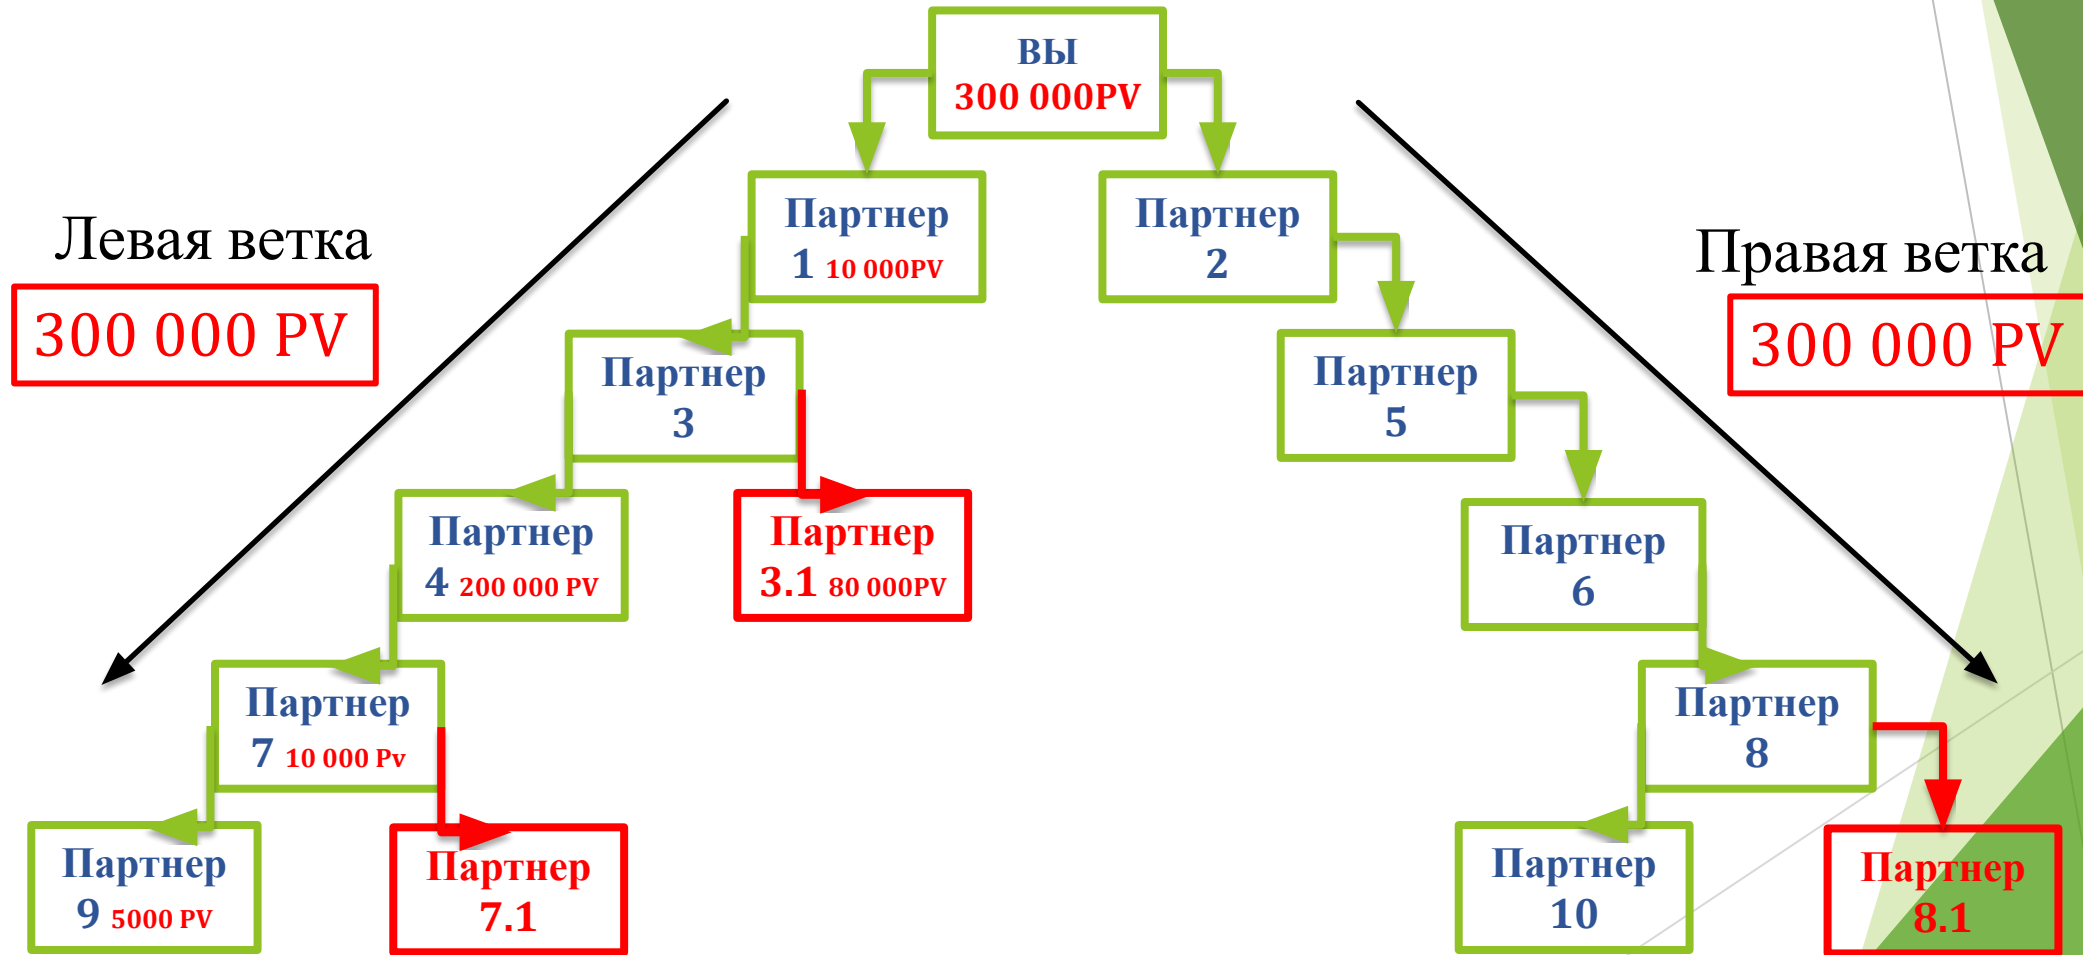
ВЫ
300 000PV

Левая ветка
300 000 PV

Правая ветка
300 000 PV

Партнер
1 10 000PV

Партнер
2

Партнер
3

Партнер
5

Партнер
4 200 000 PV

Партнер
3.1 80 000PV

Партнер
6

Партнер
7 10 000 Pv

Партнер
8

Партнер
9 5000 PV

Партнер
7.1

Партнер
10

Партнер
8.1